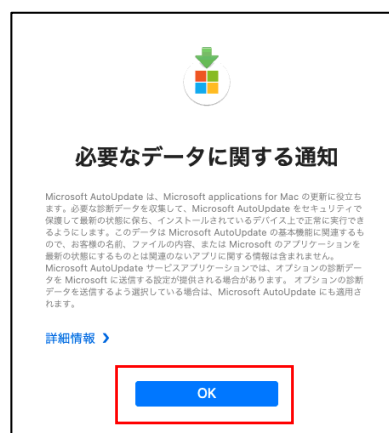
必要なデータに関する通知

Microsoft AutoUpdate は、Microsoft applications for Mac の更新に役立ちます。必要な診断データを収集して、Microsoft AutoUpdate をセキュリティで保護して最新の状態に保ち、インストールされているデバイス上で正常に実行できるようにします。このデータは Microsoft AutoUpdate の基本機能に関連するもので、お客様の名前、ファイルの内容、または Microsoft のアプリケーションを最新の状態にするものとは関連のないアプリに関する情報は含まれません。
Microsoft AutoUpdate サービスアプリケーションでは、オプションの診断データを Microsoft に送信する設定が提供される場合があります。オプションの診断データを送信するよう選択している場合は、Microsoft AutoUpdate にも適用されます。

詳細情報 ❯

OK